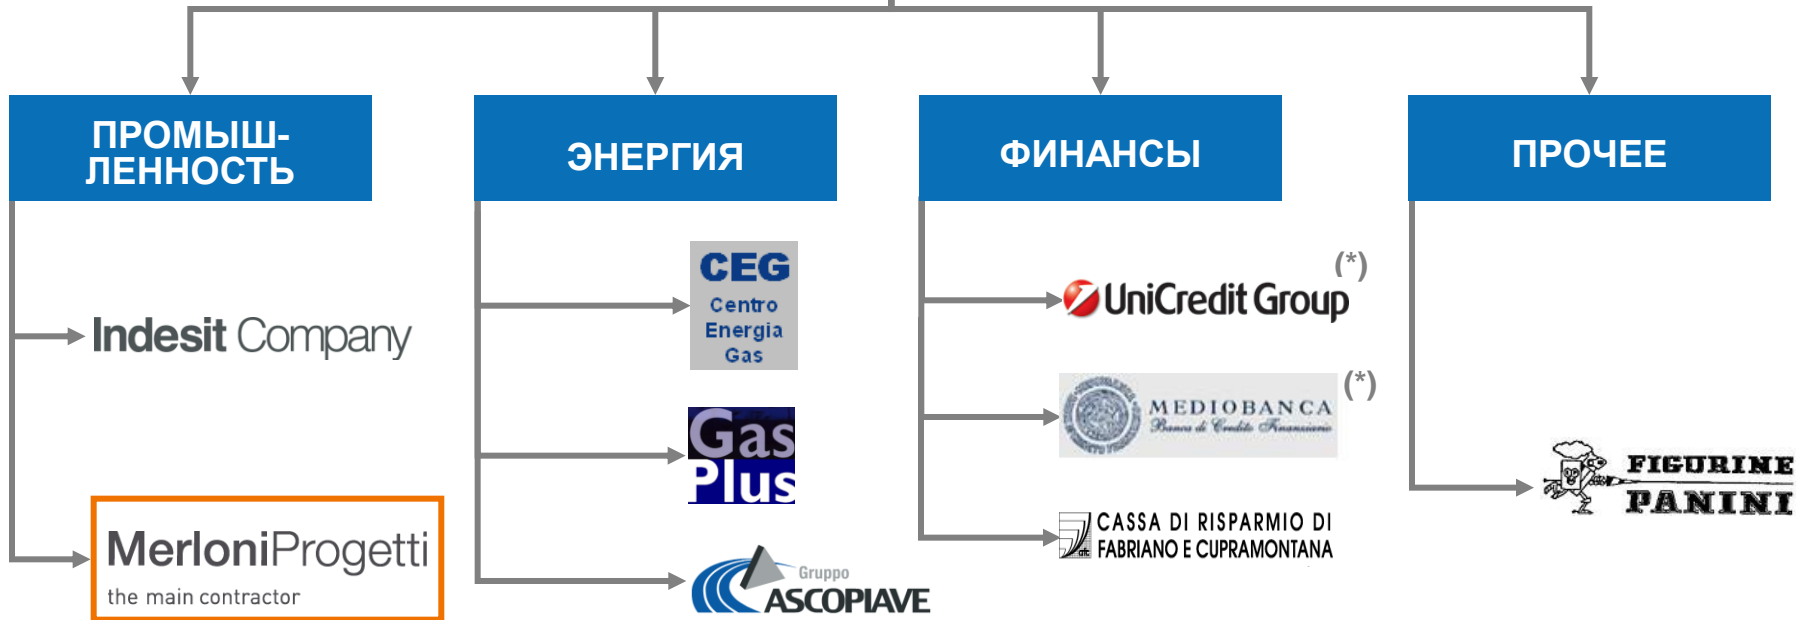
ПРОМЫШЛЕННОСТЬ

ЭНЕРГИЯ

ФИНАНСЫ

ПРОЧЕЕ

Indesit Company

MerloniProgetti
the main contractor

CEG
Centro
Energia
Gas

Gas Plus

Gruppo
ASCOPIAVE

UniCredit Group (*)

MEDIOBANCA
Banca di Credito Finanziario (*)

CASSA DI RISPARMIO DI
FABRIANO E CUPRAMONTANA

FIGURINE
PANINI